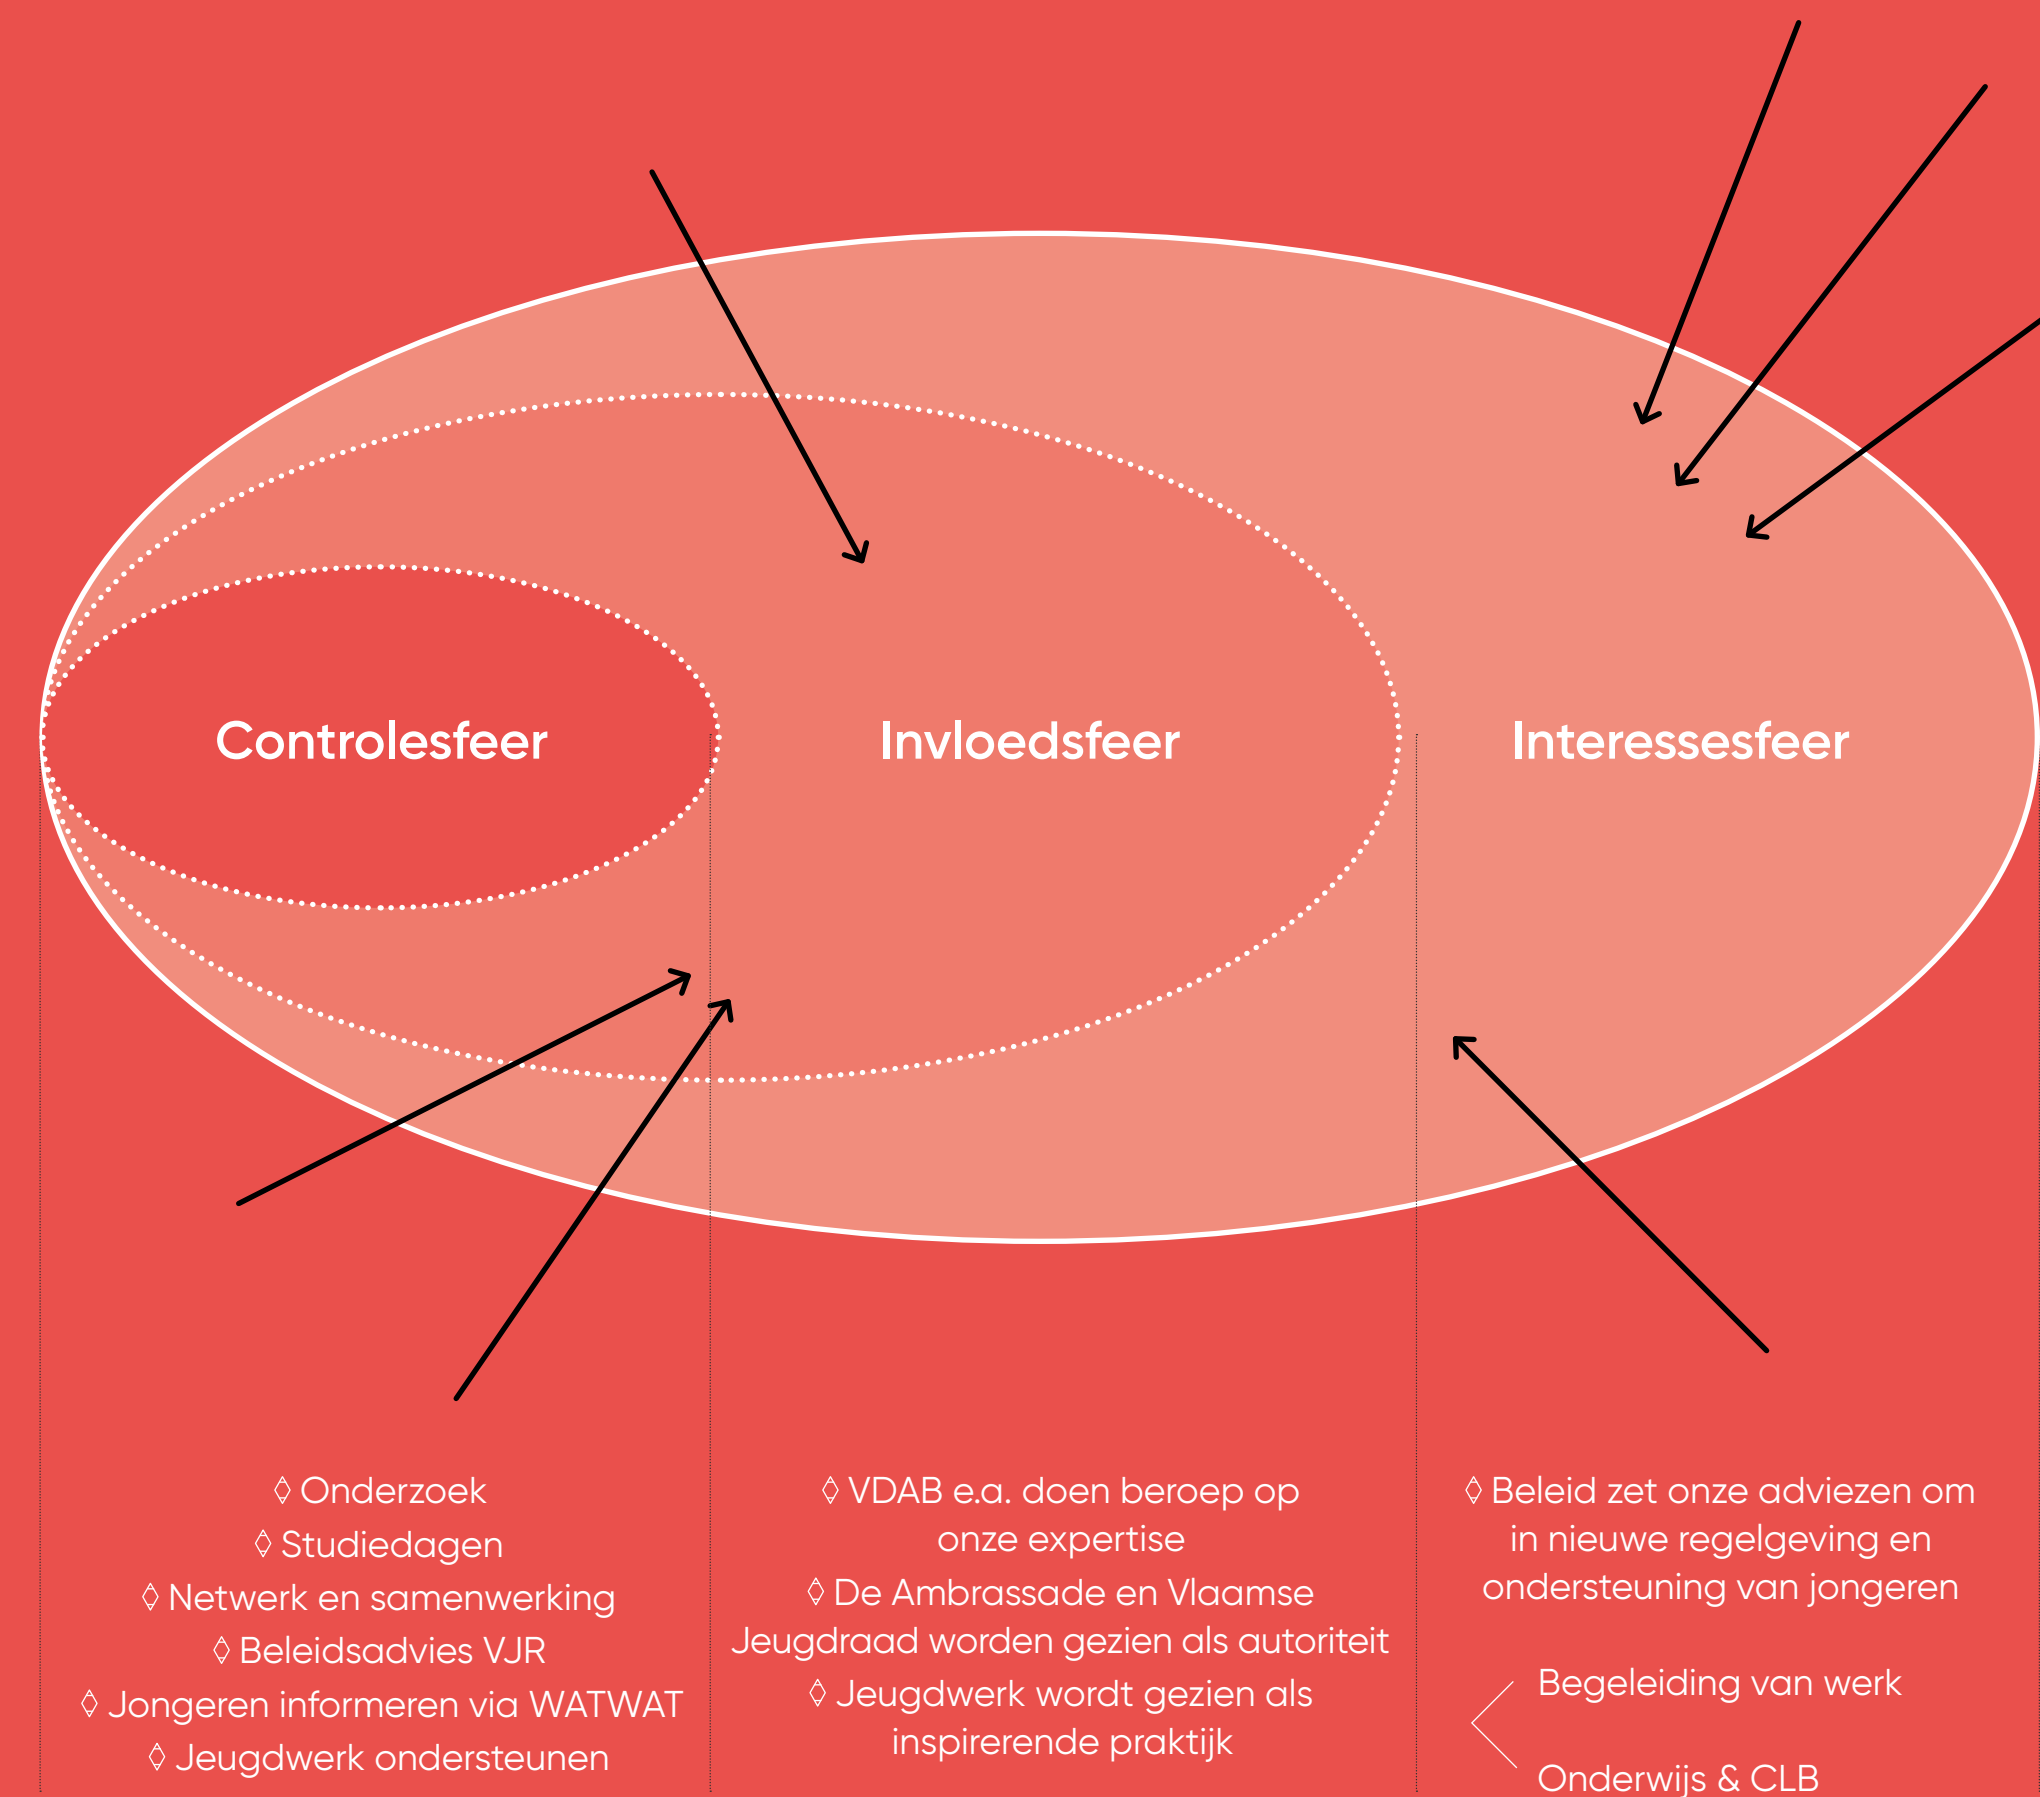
Controlesfeer

Invloedsfeer

Interessesfeer

◊ Onderzoek
◊ Studiedagen
◊ Netwerk en samenwerking
◊ Beleidsadvies VJR
◊ Jongeren informeren via WATWAT
◊ Jeugdwerk ondersteunen

◊ VDAB e.a. doen beroep op onze expertise
◊ De Ambrassade en Vlaamse Jeugdraad worden gezien als autoriteit
◊ Jeugdwerk wordt gezien als inspirerende praktijk

◊ Beleid zet onze adviezen om in nieuwe regelgeving en ondersteuning van jongeren

Begeleiding van werk

Onderwijs & CLB